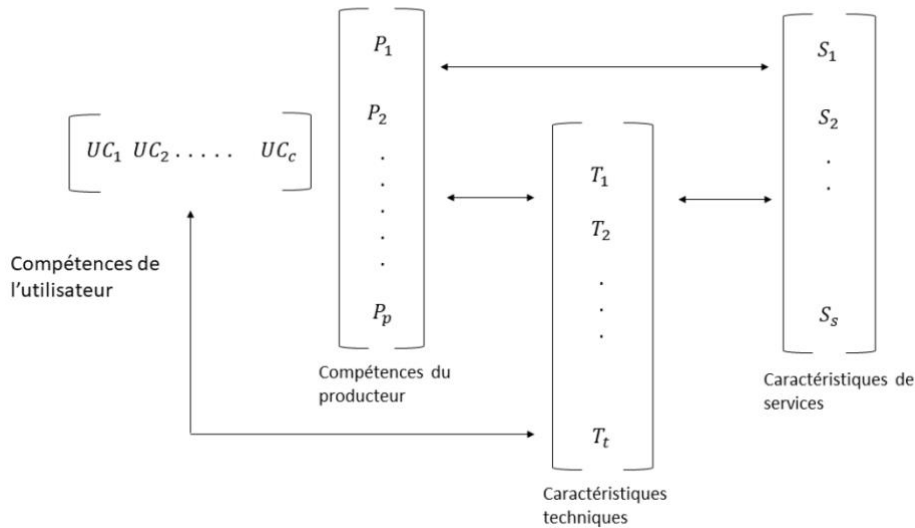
$\begin{bmatrix} UC_1 & UC_2 \ldots\ldots & UC_c \end{bmatrix}$

Compétences de l'utilisateur

$\begin{bmatrix} P_1 \\ P_2 \\ \vdots \\ P_p \end{bmatrix}$

Compétences du producteur

$\begin{bmatrix} T_1 \\ T_2 \\ \vdots \\ T_t \end{bmatrix}$

Caractéristiques techniques

$\begin{bmatrix} S_1 \\ S_2 \\ \vdots \\ S_s \end{bmatrix}$

Caractéristiques de services